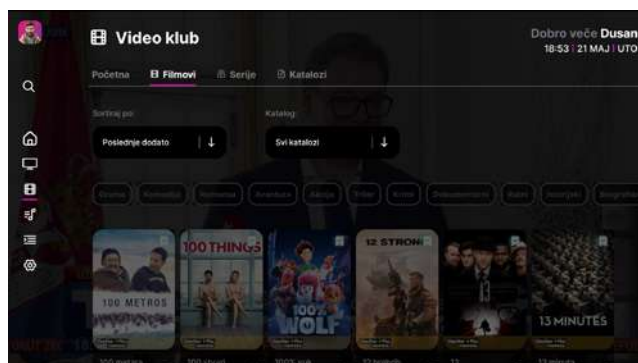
Video klub

Dobro veče Dusan
18:53 | 21 MAJ | UTO

Početna
Filmovi
Serije
Katalozi

Sortiraj po:
Poslednje dodato

Katalog:
Svi katalozi

Drama
Komedija
Romansa
Avantura
Akcija
Triler
Krimi
Dokumentarni
Ratni
Istorijski
Biografski

100 METROS
100 THINGS
100% WOLF
12 STRONG
13 MINUTES

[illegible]